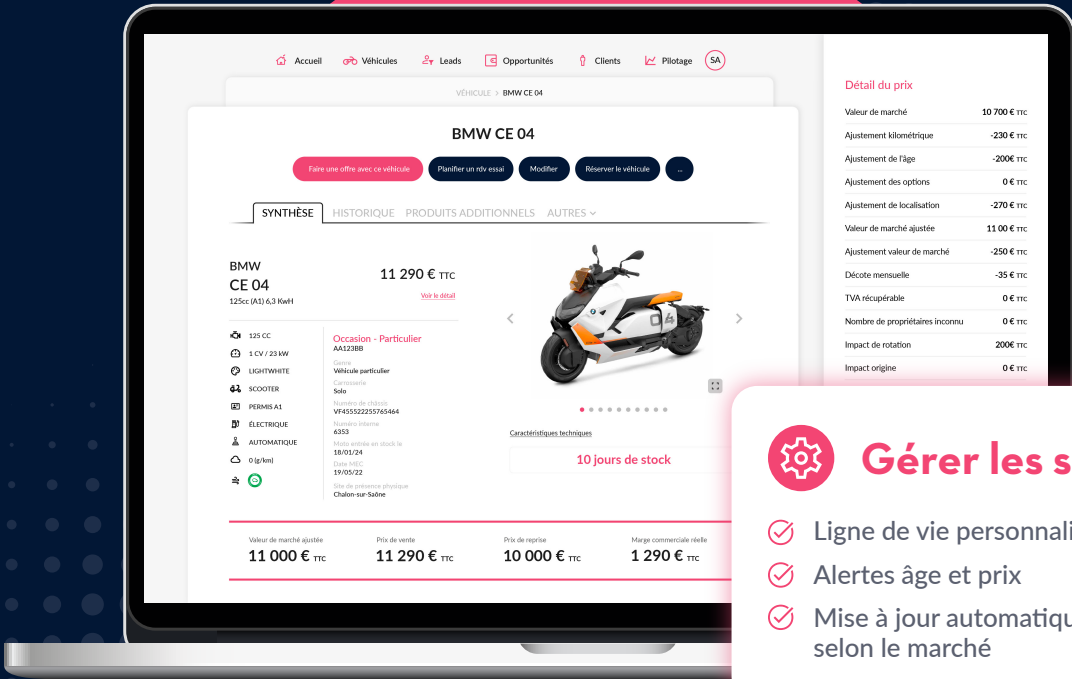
Accueil Véhicules Leads Opportunités Clients Pilotage SA

VÉHICULE > BMW CE 04

BMW CE 04

Faire une offre avec ce véhicule | Planifier un rdv essai | Modifier | Réserver le véhicule | ...

SYNTHÈSE HISTORIQUE PRODUITS ADDITIONNELS AUTRES

BMW
CE 04
125cc (A1) 6,3 KwH

11 290 € TTC

Voir le détail

125 CC
1 CV / 23 kW
LIGHTWHITE
SCOOTER
PERMIS A1
ÉLECTRIQUE
AUTOMATIQUE
0 (g/km)

Occasion - Particulier
AA123BB
Genre
Véhicule particulier
Carrosserie
Solo
Numéro de châssis
VF455522255765464
Numéro interne
6353
Moto entrée en stock le
18/01/24
Date MEC
19/05/22
Site de présence physique
Chalon-sur-Saône

Caractéristiques techniques

10 jours de stock

Valeur de marché ajustée
11 000 € TTC

Prix de vente
11 290 € TTC

Prix de reprise
10 000 € TTC

Marge commerciale réelle
1 290 € TTC

Détail du prix

| | |
|---|---|
| Valeur de marché | 10 700 € TTC |
| Ajustement kilométrique | -230 € TTC |
| Ajustement de l'âge | -200€ TTC |
| Ajustement des options | 0 € TTC |
| Ajustement de localisation | -270 € TTC |
| Valeur de marché ajustée | 11 00 € TTC |
| Ajustement valeur de marché | -250 € TTC |
| Décote mensuelle | -35 € TTC |
| TVA récupérable | 0 € TTC |
| Nombre de propriétaires inconnu | 0 € TTC |
| Impact de rotation | 200€ TTC |
| Impact origine | 0 € TTC |

Gérer les s

Ligne de vie personnali

Alertes âge et prix

Mise à jour automatiqu selon le marché